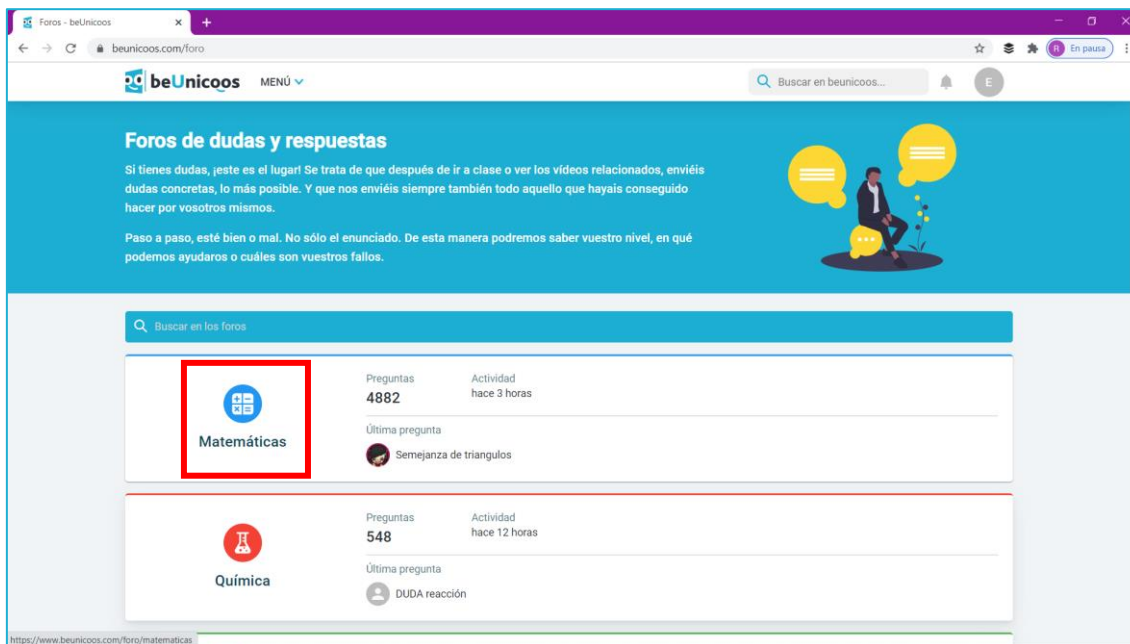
Foros - beUnicoos
beunicoos.com/foro
R En pausa
beUnicoos MENÚ
Buscar en beunicoos...
E

Foros de dudas y respuestas

Si tienes dudas, ¡este es el lugar! Se trata de que después de ir a clase o ver los vídeos relacionados, enviéis dudas concretas, lo más posible. Y que nos enviéis siempre también todo aquello que hayais conseguido hacer por vosotros mismos.

Paso a paso, esté bien o mal. No sólo el enunciado. De esta manera podremos saber vuestro nivel, en qué podemos ayudaros o cuáles son vuestros fallos.

Buscar en los foros

Matemáticas
Preguntas
4882
Actividad
hace 3 horas
Última pregunta
Semejanza de triangulos

Química
Preguntas
548
Actividad
hace 12 horas
Última pregunta
DUDA reacción

https://www.beunicoos.com/foro/matematicas